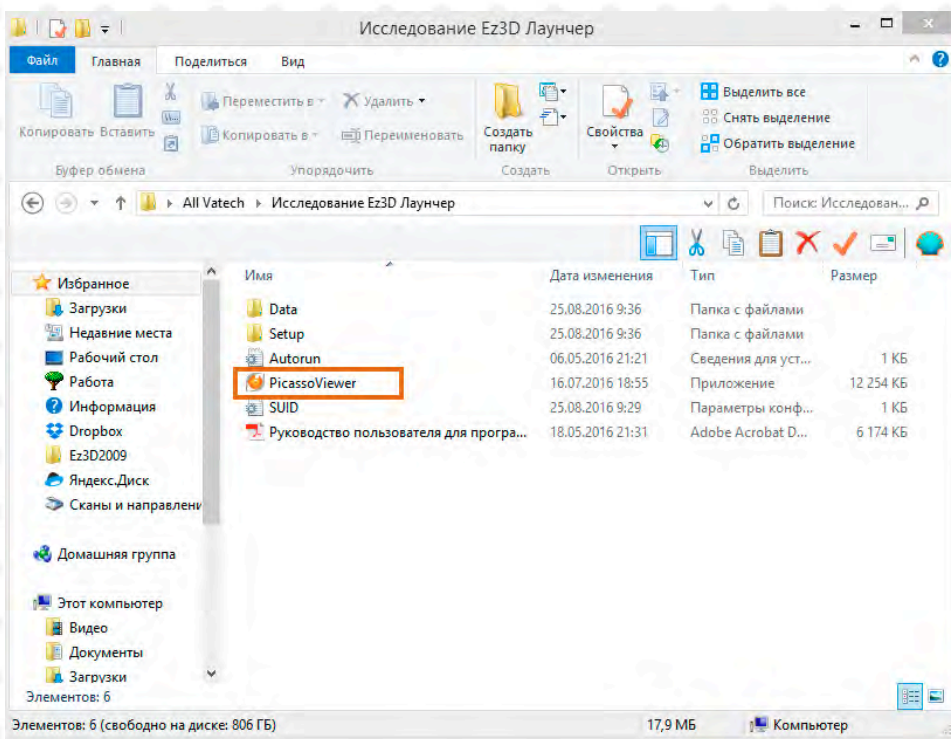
Исследование Ez3D Лаунчер

Файл | Главная | Поделиться | Вид

Копировать | Вставить | Буфер обмена
Переместить в | Удалить | Копировать в | Переименовать | Упорядочить
Создать папку | Создать
Свойства | Открыть
Выделить все | Снять выделение | Обратить выделение | Выделить

All Vatech › Исследование Ez3D Лаунчер
Поиск: Исследован...

Избранное
Загрузки
Недавние места
Рабочий стол
Работа
Информация
Dropbox
Ez3D2009
Яндекс.Диск
Сканы и направлени

Домашняя группа

Этот компьютер
Видео
Документы
Загрузки

| Имя | Дата изменения | Тип | Размер |
|---|---|---|---|
| Data | 25.08.2016 9:36 | Папка с файлами | |
| Setup | 25.08.2016 9:36 | Папка с файлами | |
| Autorun | 06.05.2016 21:21 | Сведения для уст... | 1 КБ |
| PicassoViewer | 16.07.2016 18:55 | Приложение | 12 254 КБ |
| SUID | 25.08.2016 9:29 | Параметры конф... | 1 КБ |
| Руководство пользователя для програ... | 18.05.2016 21:31 | Adobe Acrobat D... | 6 174 КБ |

Элементов: 6
Элементов: 6 (свободно на диске: 806 ГБ) | 17,9 МБ | Компьютер